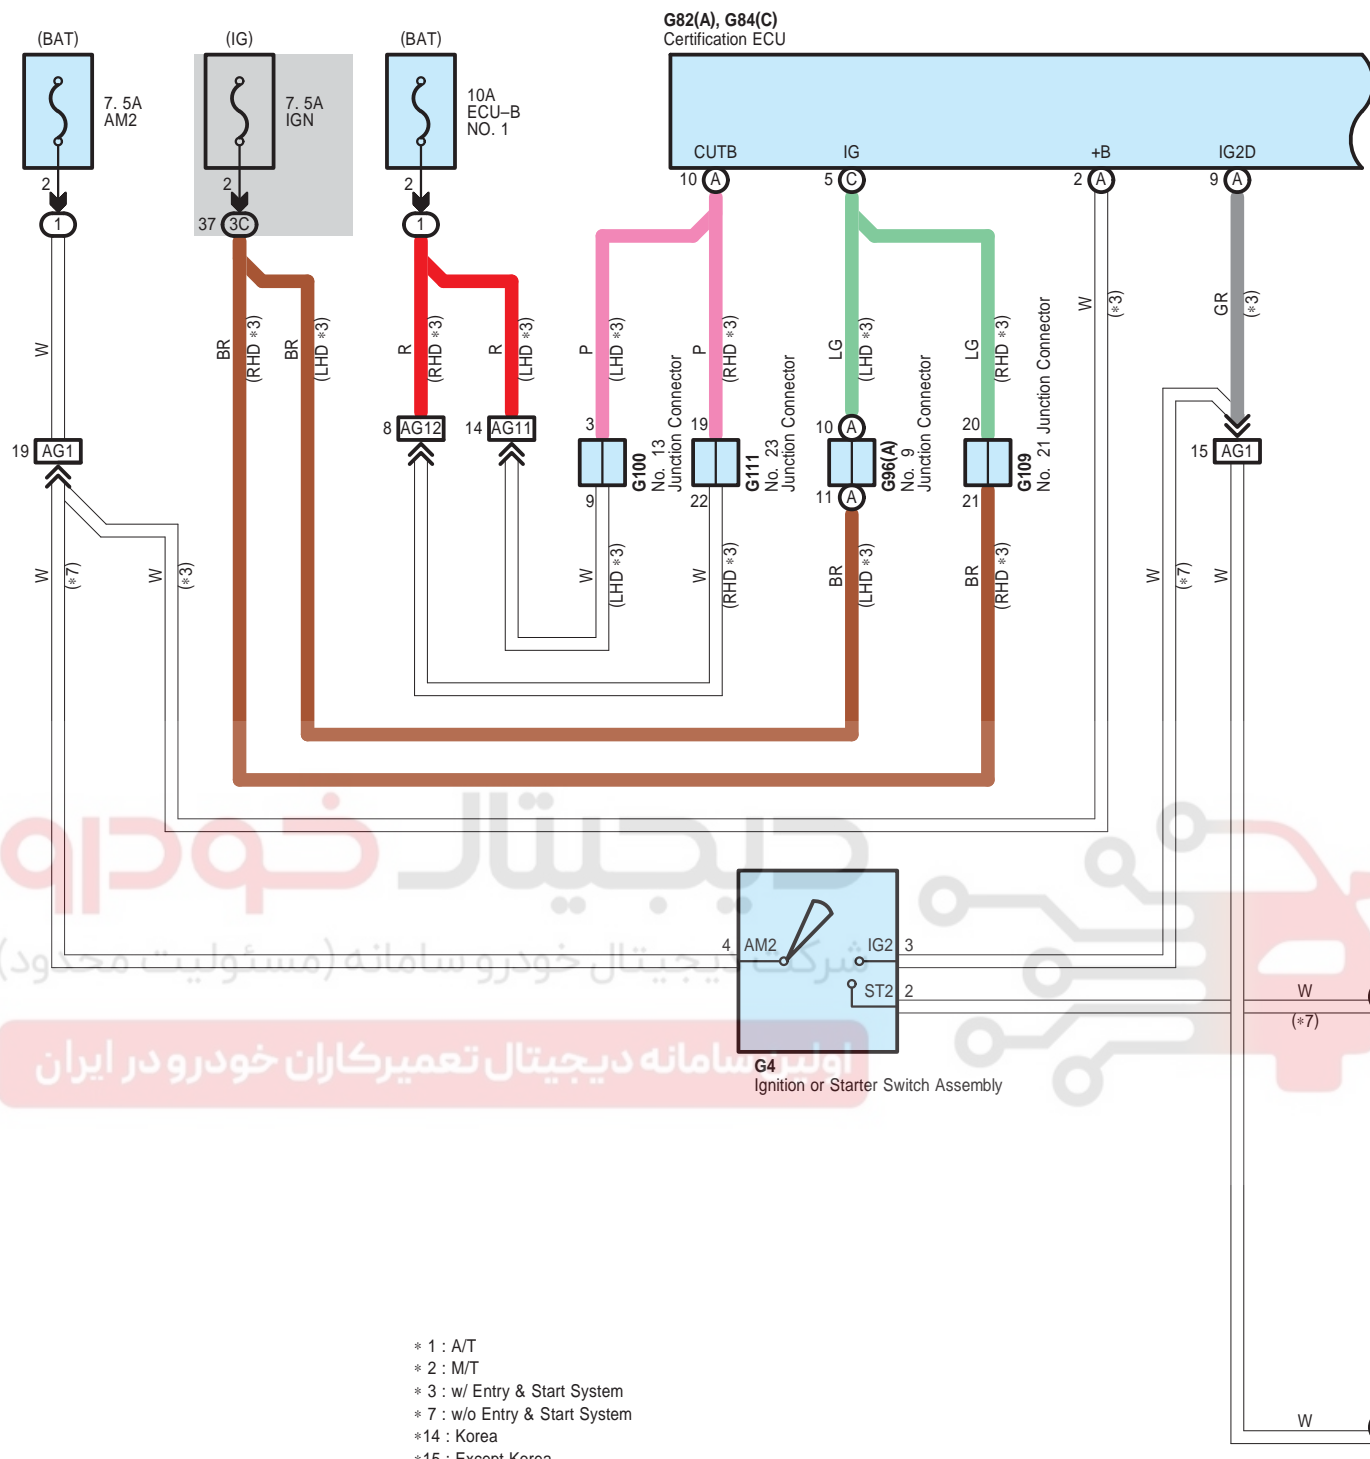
(BAT)
7. 5A
AM2
2
1

(IG)
7. 5A
IGN
2
37 3C

(BAT)
10A
ECU–B
NO. 1
2
1

G82(A), G84(C)
Certification ECU
CUTB
IG
+B
IG2D
10 A
5 C
2 A
9 A

W
BR (RHD *3)
BR (LHD *3)
R (RHD *3)
R (LHD *3)
P (LHD *3)
P (RHD *3)
LG (LHD *3)
LG (RHD *3)
W (*3)
GR (*3)

19 AG1
8 AG12
14 AG11
3
9
G100
No. 13
Junction Connector
19
22
G111
No. 23
Junction Connector
10 A
11 A
G96(A)
No. 9
Junction Connector
20
21
G109
No. 21 Junction Connector
15 AG1

W (*7)
W (*3)
W (LHD *3)
W (RHD *3)
BR (LHD *3)
BR (RHD *3)
W (*7)
W

شرکت دیجیتال خودرو سامانه (مسئولیت محدود)
اولین سامانه دیجیتال تعمیرکاران خودرو در ایران
دیجیتال خودرو

4 AM2
IG2 3
ST2 2
W
(*7)
G4
Ignition or Starter Switch Assembly

W

＊1 : A/T
＊2 : M/T
＊3 : w/ Entry & Start System
＊7 : w/o Entry & Start System
＊14 : Korea
＊15 : Except Korea